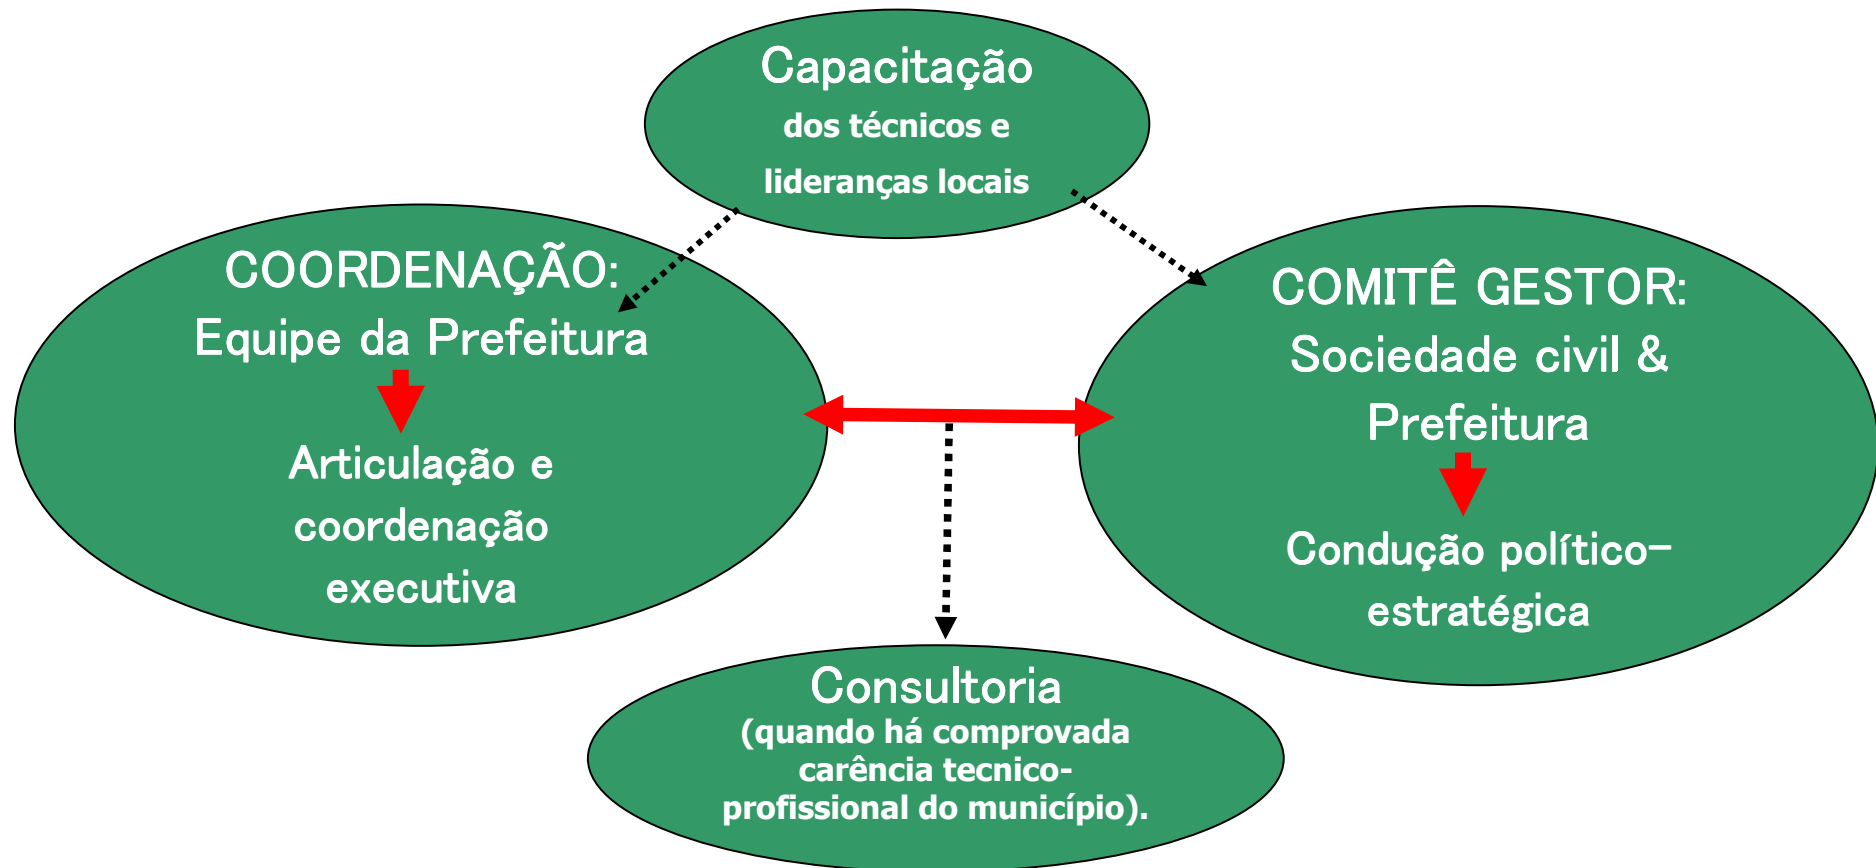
Capacitação
dos técnicos e lideranças locais

COORDENAÇÃO:
Equipe da Prefeitura

Articulação e coordenação executiva

COMITÊ GESTOR:
Sociedade civil & Prefeitura

Condução político-estratégica

Consultoria
(quando há comprovada carência tecnico-profissional do município).